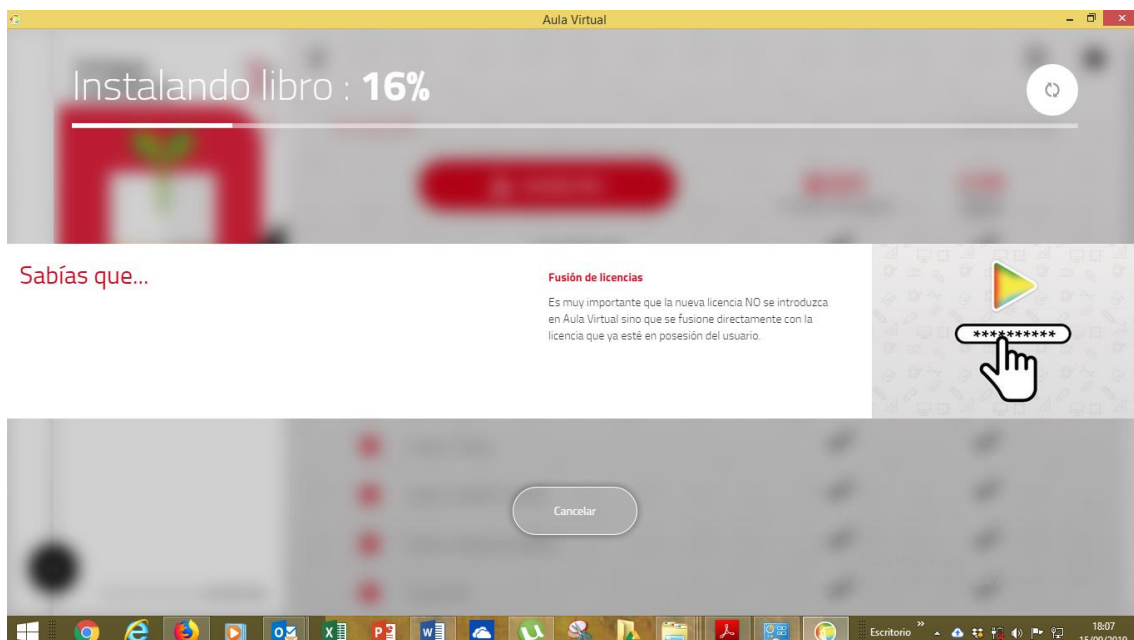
Aula Virtual

Instalando libro : **16%**

Sabías que...

Fusión de licencias

Es muy importante que la nueva licencia NO se introduzca en Aula Virtual sino que se fusione directamente con la licencia que ya esté en posesión del usuario.

**********

Cancelar

Escritorio

18:07
15/09/2019